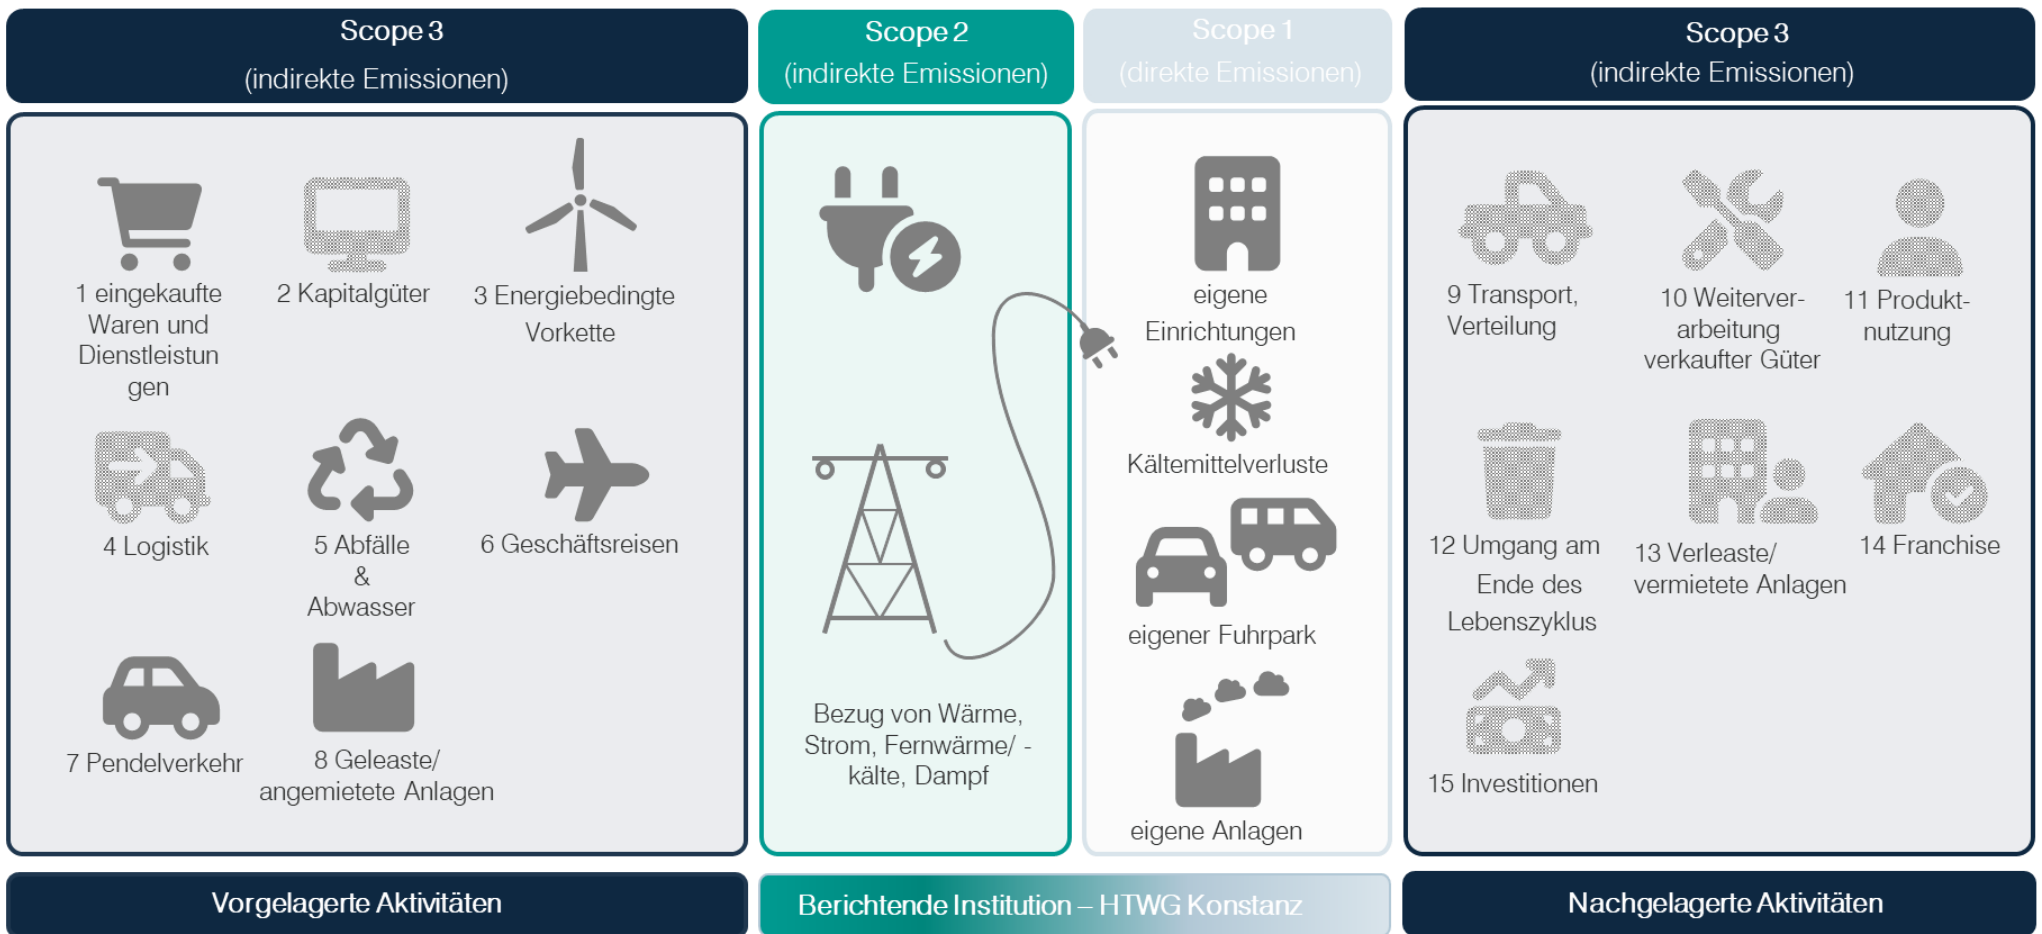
Scope 3
(indirekte Emissionen)

1 eingekaufte Waren und Dienstleistun gen

2 Kapitalgüter

3 Energiebedingte Vorkette

4 Logistik

5 Abfälle & Abwasser

6 Geschäftsreisen

7 Pendelverkehr

8 Geleaste/ angemietete Anlagen

Scope 2
(indirekte Emissionen)

Bezug von Wärme, Strom, Fernwärme/ -kälte, Dampf

Scope 1
(direkte Emissionen)

eigene Einrichtungen

Kältemittelverluste

eigener Fuhrpark

eigene Anlagen

Scope 3
(indirekte Emissionen)

9 Transport, Verteilung

10 Weiterverarbeitung verkaufter Güter

11 Produktnutzung

12 Umgang am Ende des Lebenszyklus

13 Verleaste/ vermietete Anlagen

14 Franchise

15 Investitionen

Vorgelagerte Aktivitäten

Berichtende Institution – HTWG Konstanz

Nachgelagerte Aktivitäten